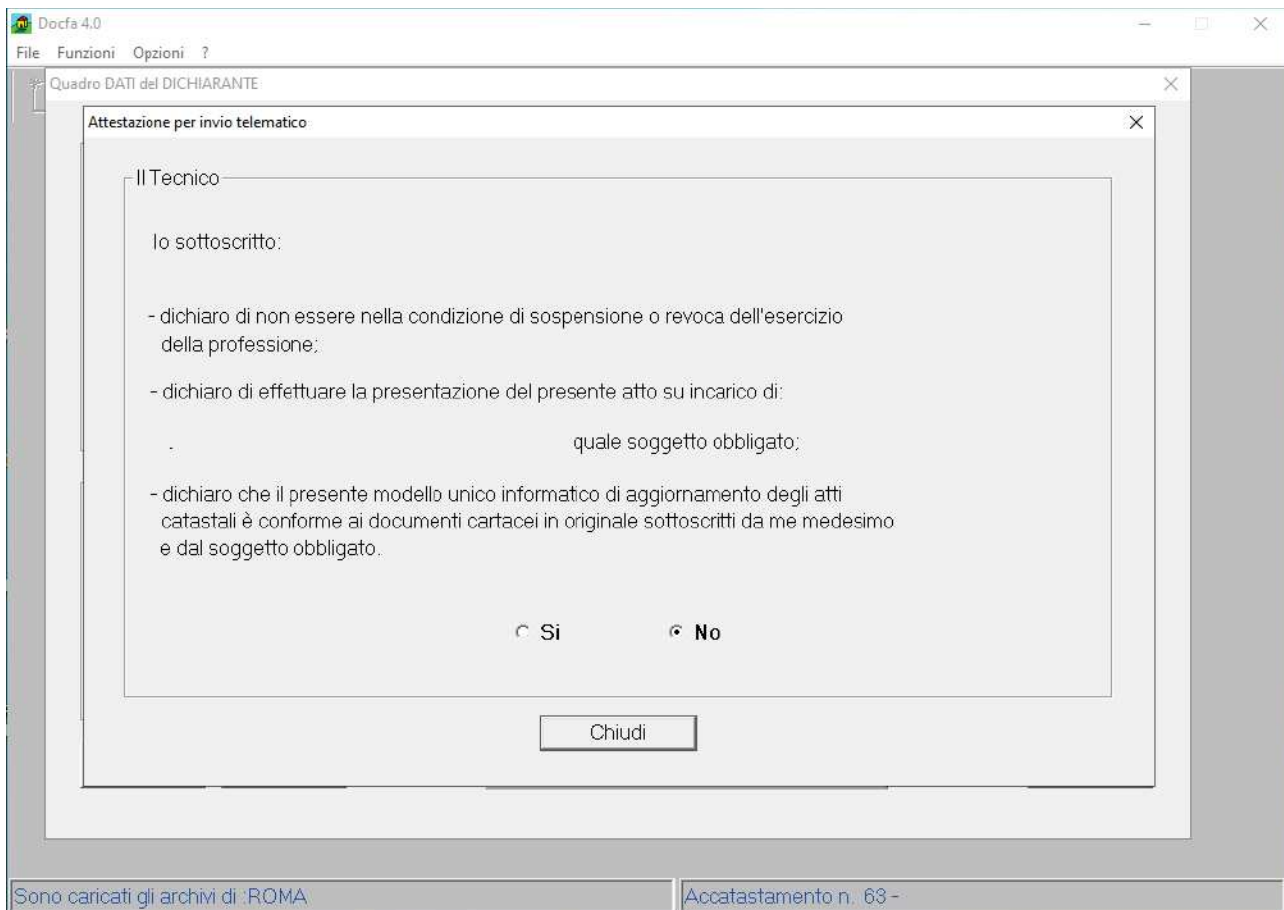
Docfa 4.0

File Funzioni Opzioni ?

Quadro DATI del DICHIARANTE

Attestazione per invio telematico

Il Tecnico

Io sottoscritto:

- dichiaro di non essere nella condizione di sospensione o revoca dell'esercizio della professione;

- dichiaro di effettuare la presentazione del presente atto su incarico di:

. quale soggetto obbligato;

- dichiaro che il presente modello unico informatico di aggiornamento degli atti catastali è conforme ai documenti cartacei in originale sottoscritti da me medesimo e dal soggetto obbligato.

Si No

Chiudi

Sono caricati gli archivi di :ROMA

Accatastamento n. 63 -